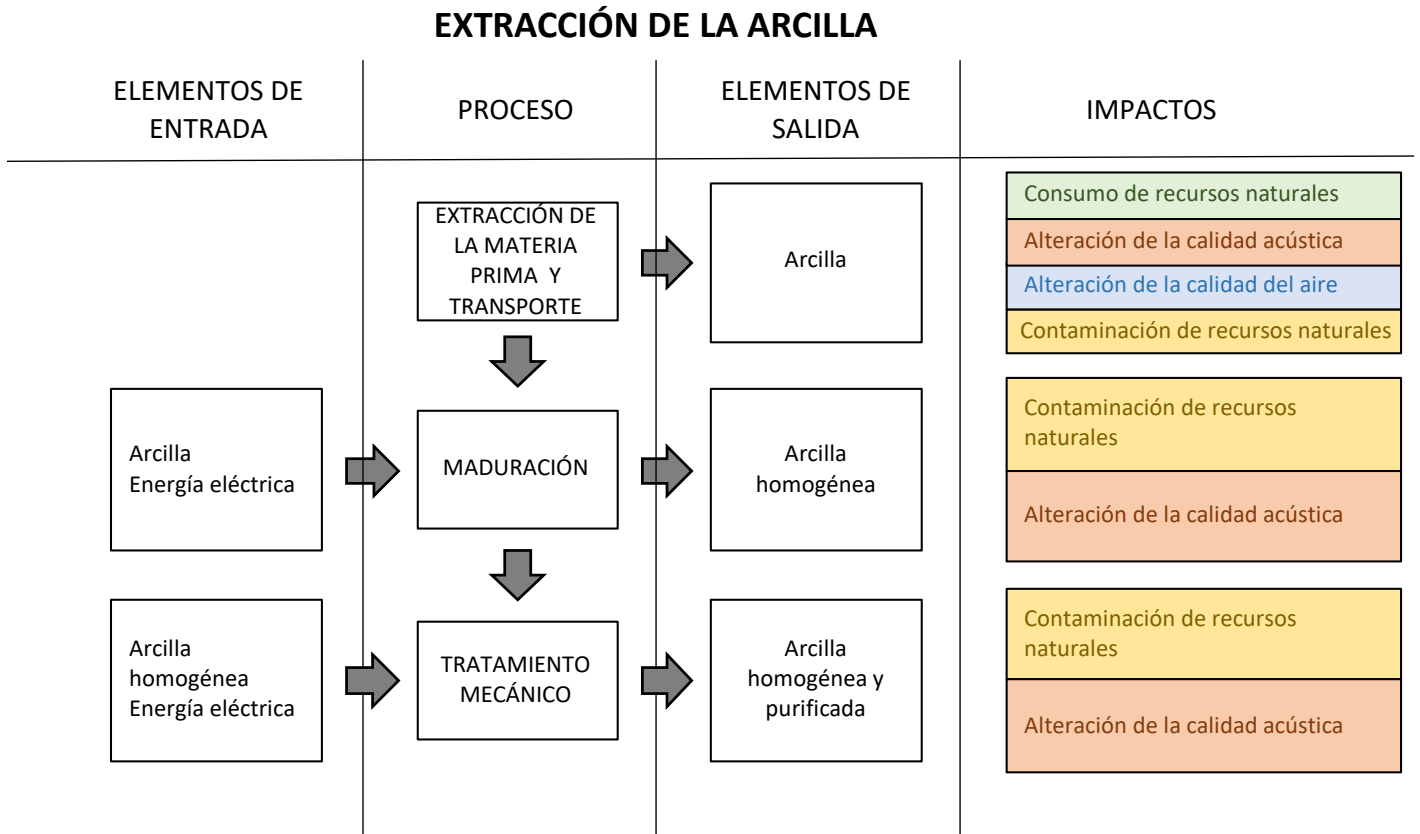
EXTRACCIÓN DE LA ARCILLA

ELEMENTOS DE ENTRADA

PROCESO

ELEMENTOS DE SALIDA

IMPACTOS

EXTRACCIÓN DE LA MATERIA PRIMA Y TRANSPORTE

Arcilla

Consumo de recursos naturales

Alteración de la calidad acústica

Alteración de la calidad del aire

Contaminación de recursos naturales

Arcilla
Energía eléctrica

MADURACIÓN

Arcilla homogénea

Contaminación de recursos naturales

Alteración de la calidad acústica

Arcilla homogénea
Energía eléctrica

TRATAMIENTO MECÁNICO

Arcilla homogénea y purificada

Contaminación de recursos naturales

Alteración de la calidad acústica